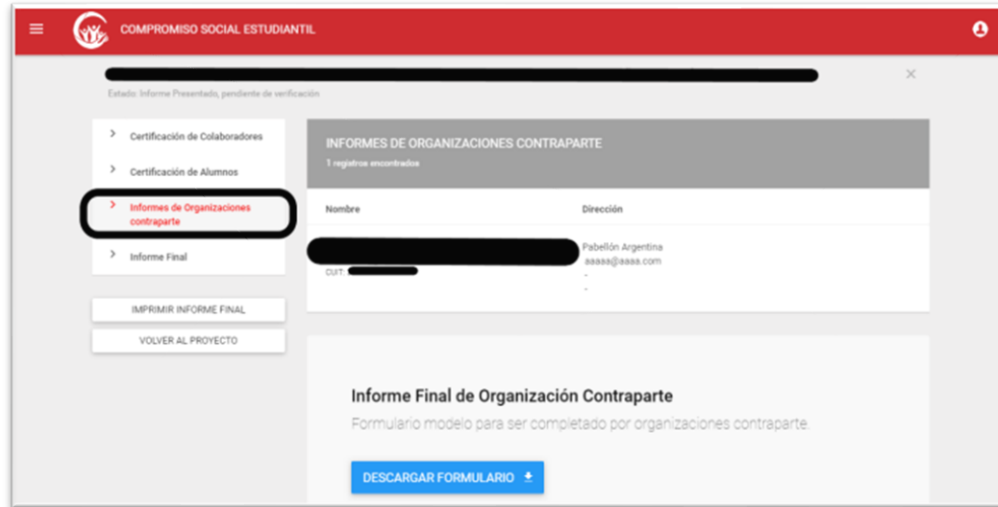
COMPROMISO SOCIAL ESTUDIANTIL

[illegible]

Estado: Informe Presentado, pendiente de verificación

×

> Certificación de Colaboradores

> Certificación de Alumnos

> Informes de Organizaciones contraparte

> Informe Final

IMPRIMIR INFORME FINAL

VOLVER AL PROYECTO

INFORMES DE ORGANIZACIONES CONTRAPARTE

1 registros encontrados

| Nombre | Dirección |
|---|---|
| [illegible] CUIT: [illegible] | Pabellón Argentina aaaaa@aaaa.com - - |

Informe Final de Organización Contraparte

Formulario modelo para ser completado por organizaciones contraparte.

DESCARGAR FORMULARIO